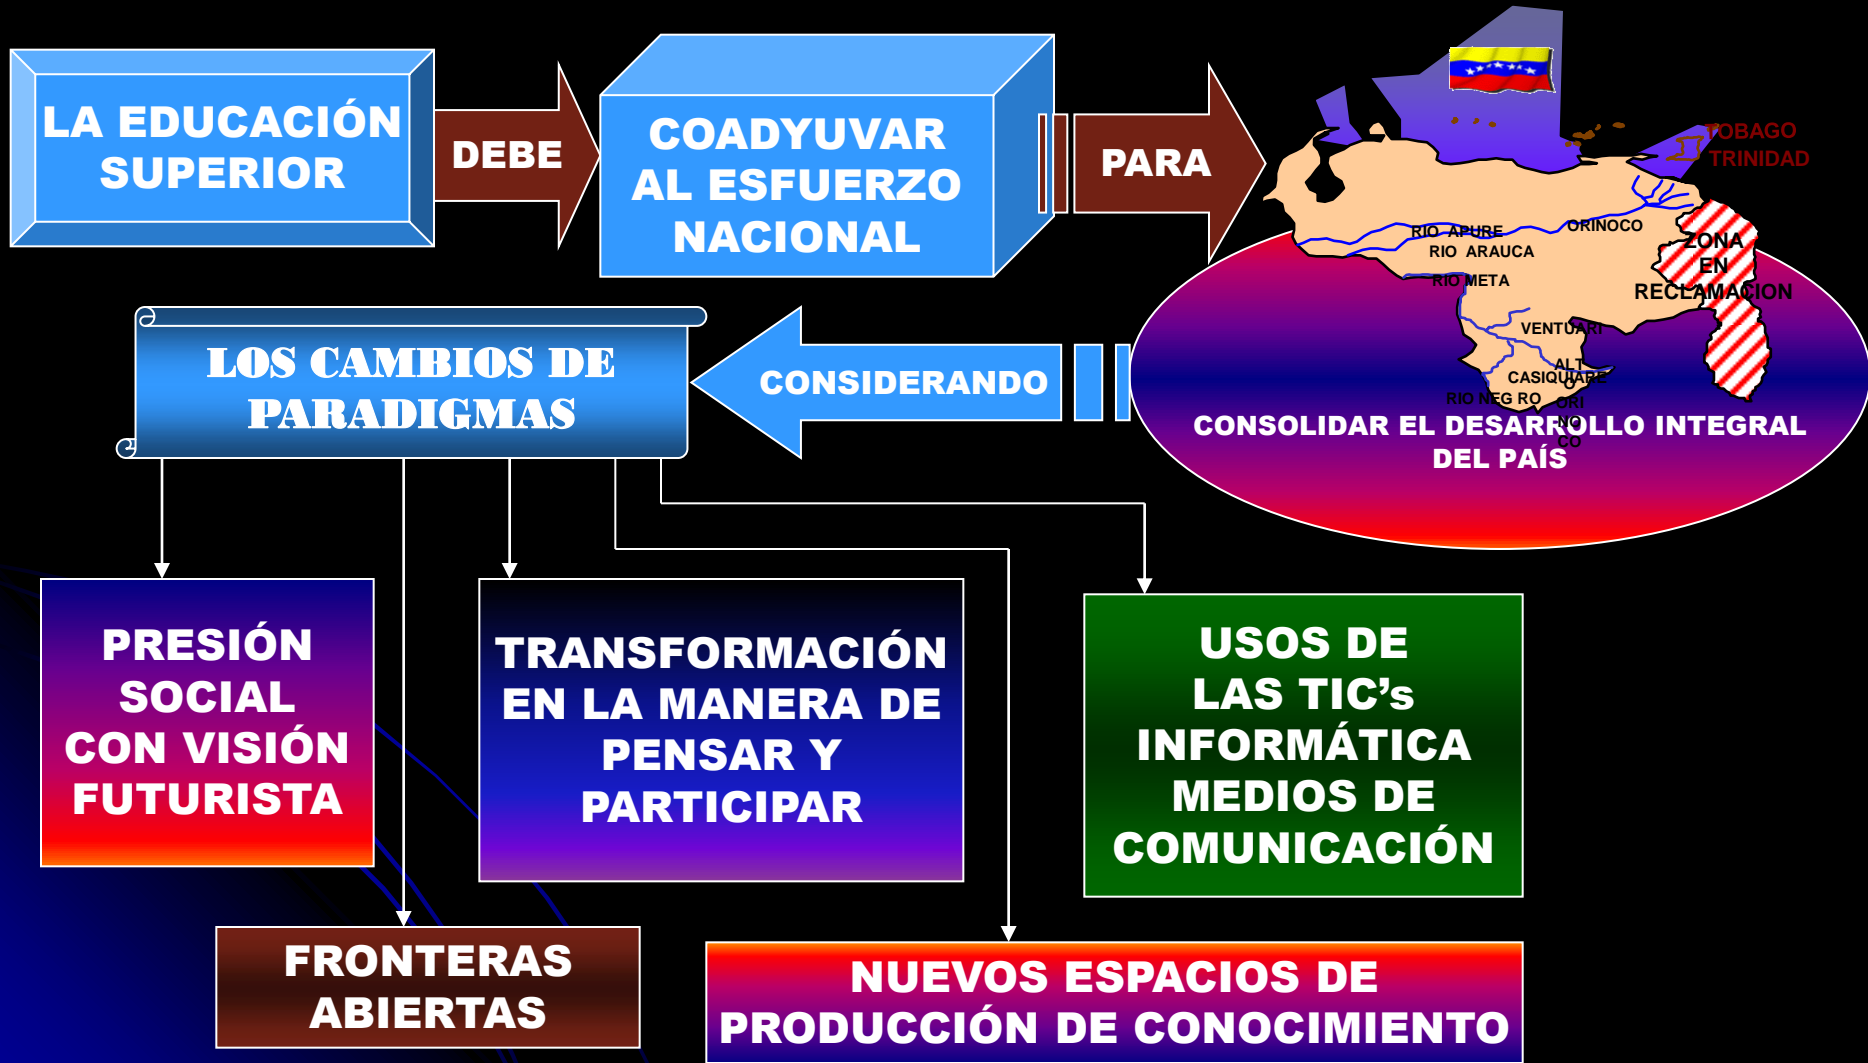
LA EDUCACIÓN SUPERIOR

DEBE

COADYUVAR AL ESFUERZO NACIONAL

PARA

TOBAGO
TRINIDAD

RIO APURE
RIO ARAUCA
RIO META
ORINOCO
ZONA EN RECLAMACION
VENTUARI
ALT
CASIQUIARE
RIO NEG RO
ORI NO CO

CONSOLIDAR EL DESARROLLO INTEGRAL DEL PAÍS

CONSIDERANDO

LOS CAMBIOS DE PARADIGMAS

PRESIÓN SOCIAL CON VISIÓN FUTURISTA

TRANSFORMACIÓN EN LA MANERA DE PENSAR Y PARTICIPAR

USOS DE LAS TIC's INFORMÁTICA MEDIOS DE COMUNICACIÓN

FRONTERAS ABIERTAS

NUEVOS ESPACIOS DE PRODUCCIÓN DE CONOCIMIENTO